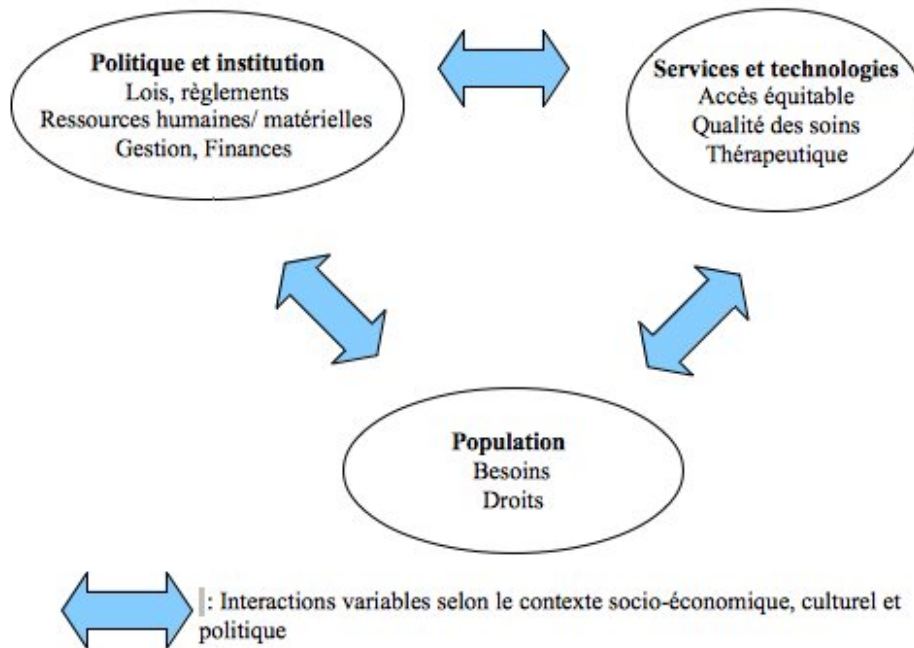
Politique et institution
Lois, règlements
Ressources humaines/ matérielles
Gestion, Finances

Services et technologies
Accès équitable
Qualité des soins
Thérapeutique

Population
Besoins
Droits

: Interactions variables selon le contexte socio-économique, culturel et politique